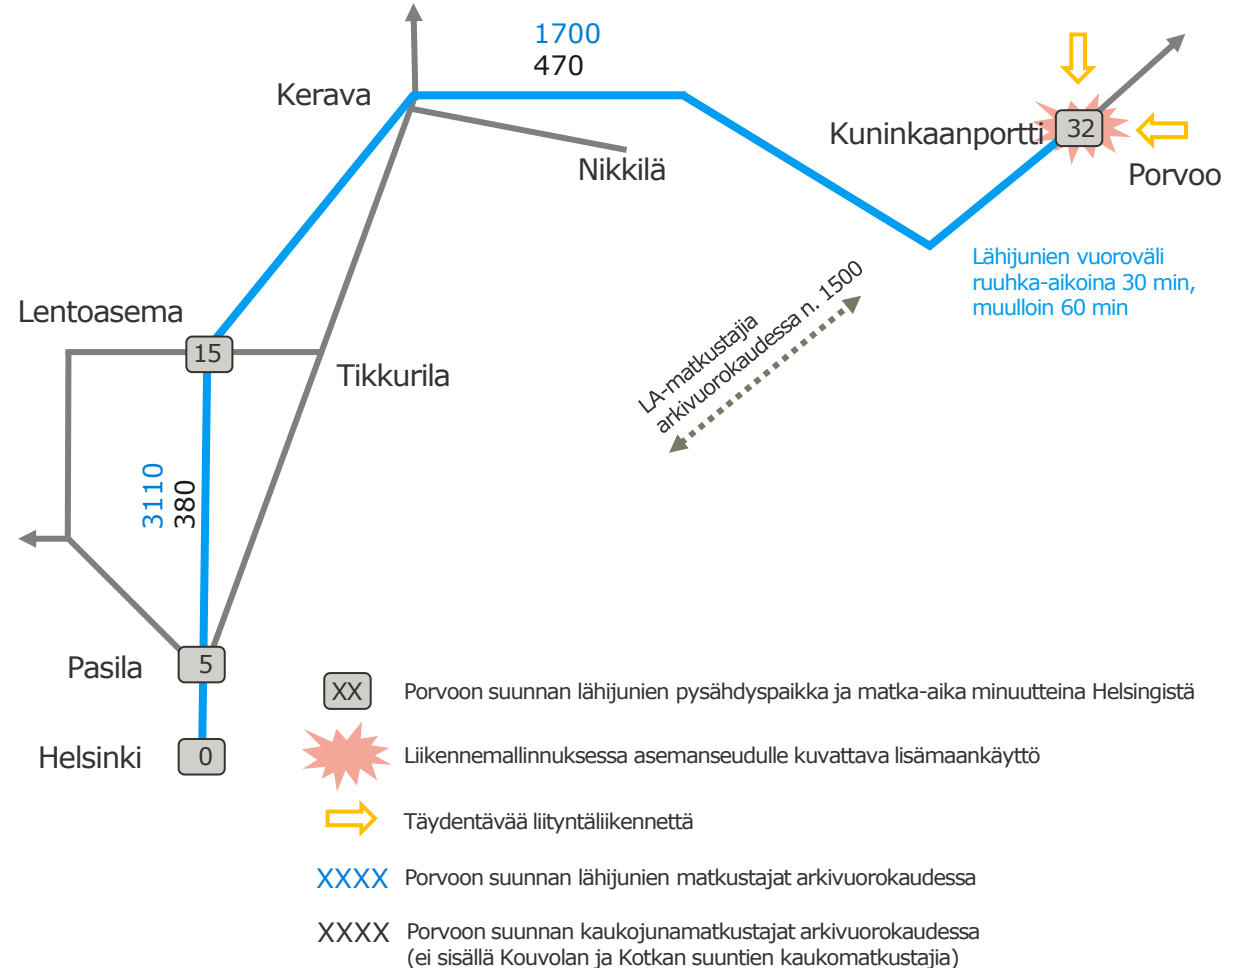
1700
470

Kerava

Nikkilä

Kuninkaanportti 32

Porvoo

Lähijunien vuoroväli ruuhka-aikoina 30 min, muulloin 60 min

Lentoasema

15

Tikkurila

LA-matkustajia arkivuorokaudessa n. 1500

3110
380

Pasila 5

Helsinki 0

XX Porvoon suunnan lähijunien pysähdyspaikka ja matka-aika minuutteina Helsingistä

Liikennemallinnuksessa asemanseudulle kuvattava lisämaankäyttö

Täydentävää liityntäliikennettä

XXXX Porvoon suunnan lähijunien matkustajat arkivuorokaudessa

XXXX Porvoon suunnan kaukojunamatkustajat arkivuorokaudessa (ei sisällä Kouvolan ja Kotkan suuntien kaukomatkustajia)